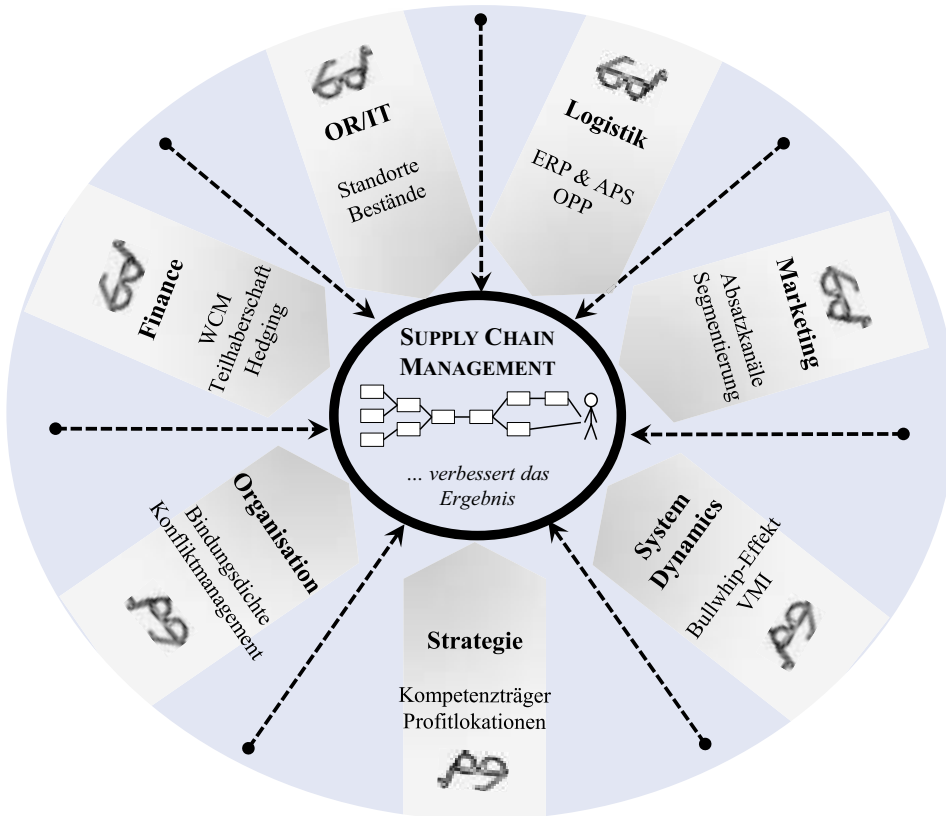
OR/IT

Standorte
Bestände

Logistik

ERP & APS
OPP

Finance

WCM
Teilhaberschaft
Hedging

Marketing

Absatzkanäle
Segmentierung

SUPPLY CHAIN MANAGEMENT

... verbessert das Ergebnis

Organisation

Bindungsdichte
Konfliktmanagement

System Dynamics

Bullwhip-Effekt
VMI

Strategie

Kompetenzträger
Profitlokationen